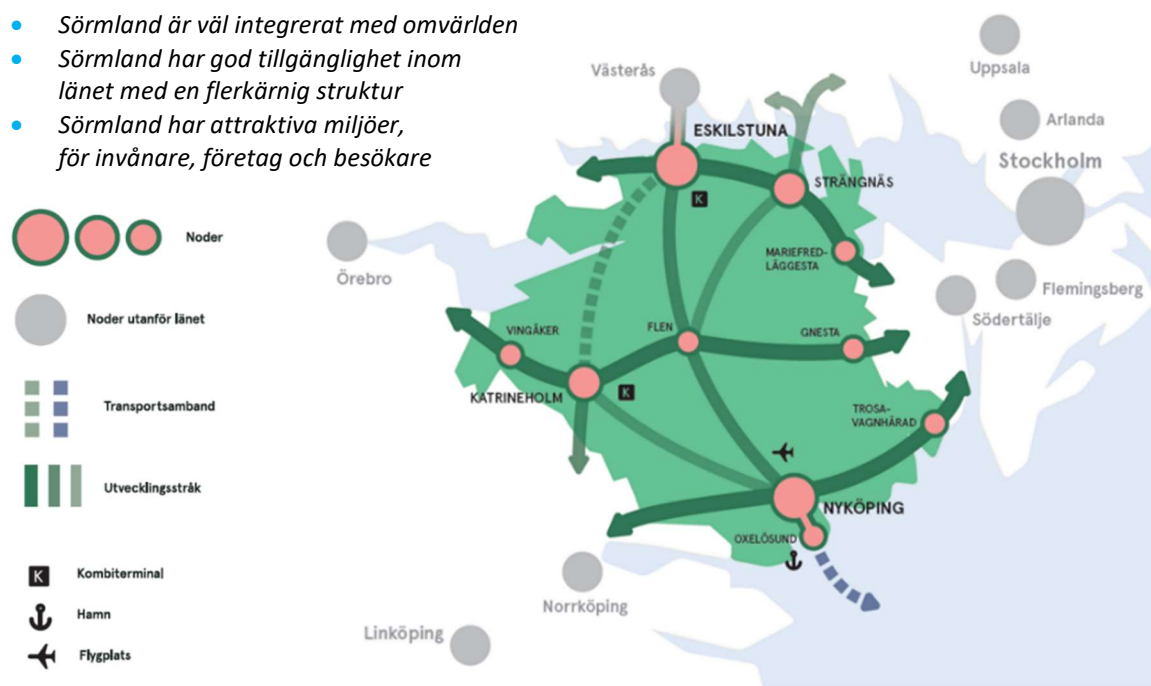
- *Sörmland är väl integrerat med omvärlden*
- *Sörmland har god tillgänglighet inom länet med en flerkärnig struktur*
- *Sörmland har attraktiva miljöer, för invånare, företag och besökare*

Noder

Noder utanför länet

Transportsamband

Utvecklingsstråk

K Kombiterminal

Hamn

Flygplats

Västerås

Uppsala

Arlanda

Stockholm

ESKILSTUNA

K

STRÄNGNÄS

MARIEFRED-LÄGGESTA

Örebro

Flemingsberg

Södertälje

VINGÅKER

FLEN

GNESTA

KATRINEHOLM

K

TROSA-VAGNHÄRAD

NYKÖPING

OXELÖSUND

Norrköping

Linköping